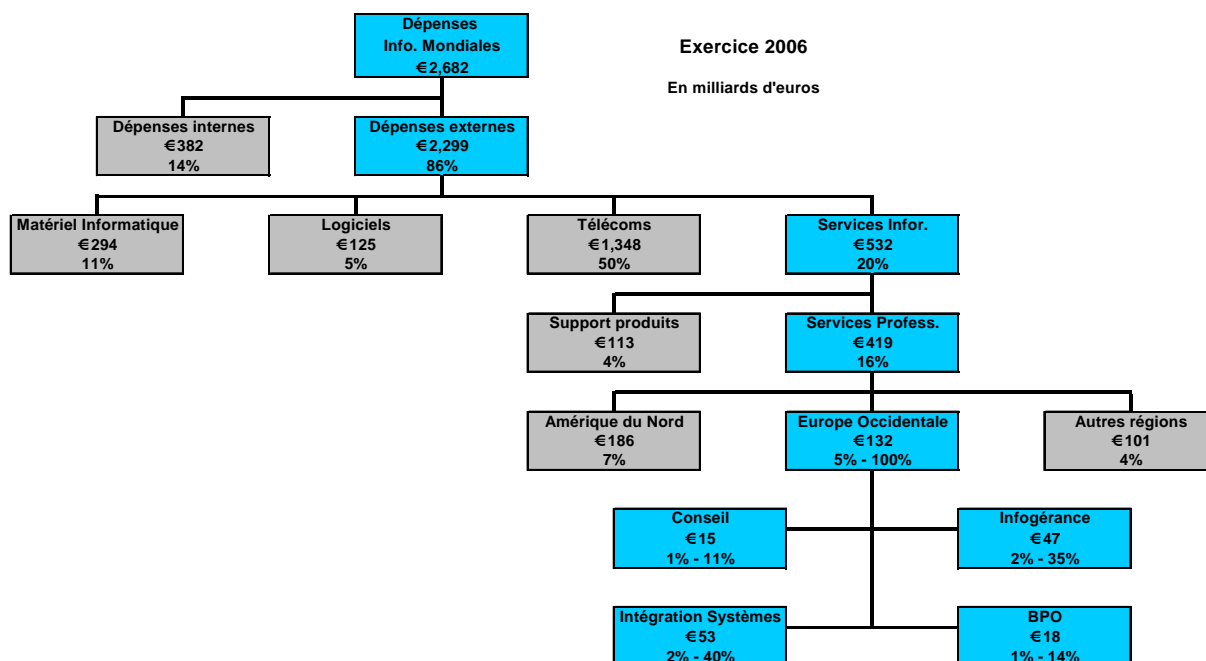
Dépenses
Info. Mondiales
€2,682

Exercice 2006

En milliards d'euros

Dépenses internes
€382
14%

Dépenses externes
€2,299
86%

Matériel Informatique
€294
11%

Logiciels
€125
5%

Télécoms
€1,348
50%

Services Infor.
€532
20%

Support produits
€113
4%

Services Profess.
€419
16%

Amérique du Nord
€186
7%

Europe Occidentale
€132
5% - 100%

Autres régions
€101
4%

Conseil
€15
1% - 11%

Infogérance
€47
2% - 35%

Intégration Systèmes
€53
2% - 40%

BPO
€18
1% - 14%